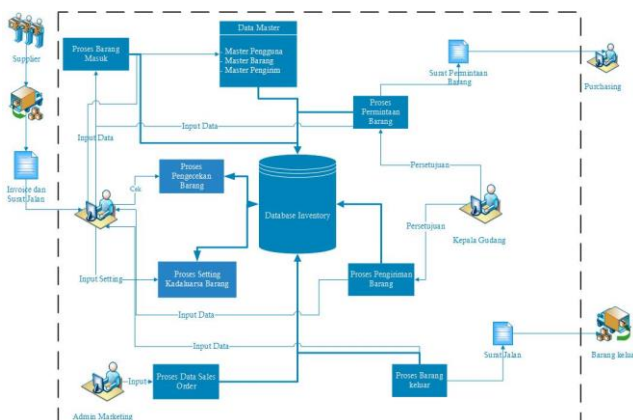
Supplier

Invoice dan Surat Jalan

Proses Barang Masuk

Data Master

Master Pengguna
Master Barang
Master Pengirim

Surat Permintaan Barang

Purchasing

Proses Permintaan Barang

Input Data

Input Data

Persetujuan

Proses Pengecekan Barang

Cek

Database Inventory

Persetujuan

Kepala Gudang

Input Setting

Proses Setting Kadaluarsa Barang

Proses Pengiriman Barang

Input Data

Input Data

Surat Jalan

Barang keluar

Input

Proses Data Sales Order

Proses Barang keluar

Admin Marketing